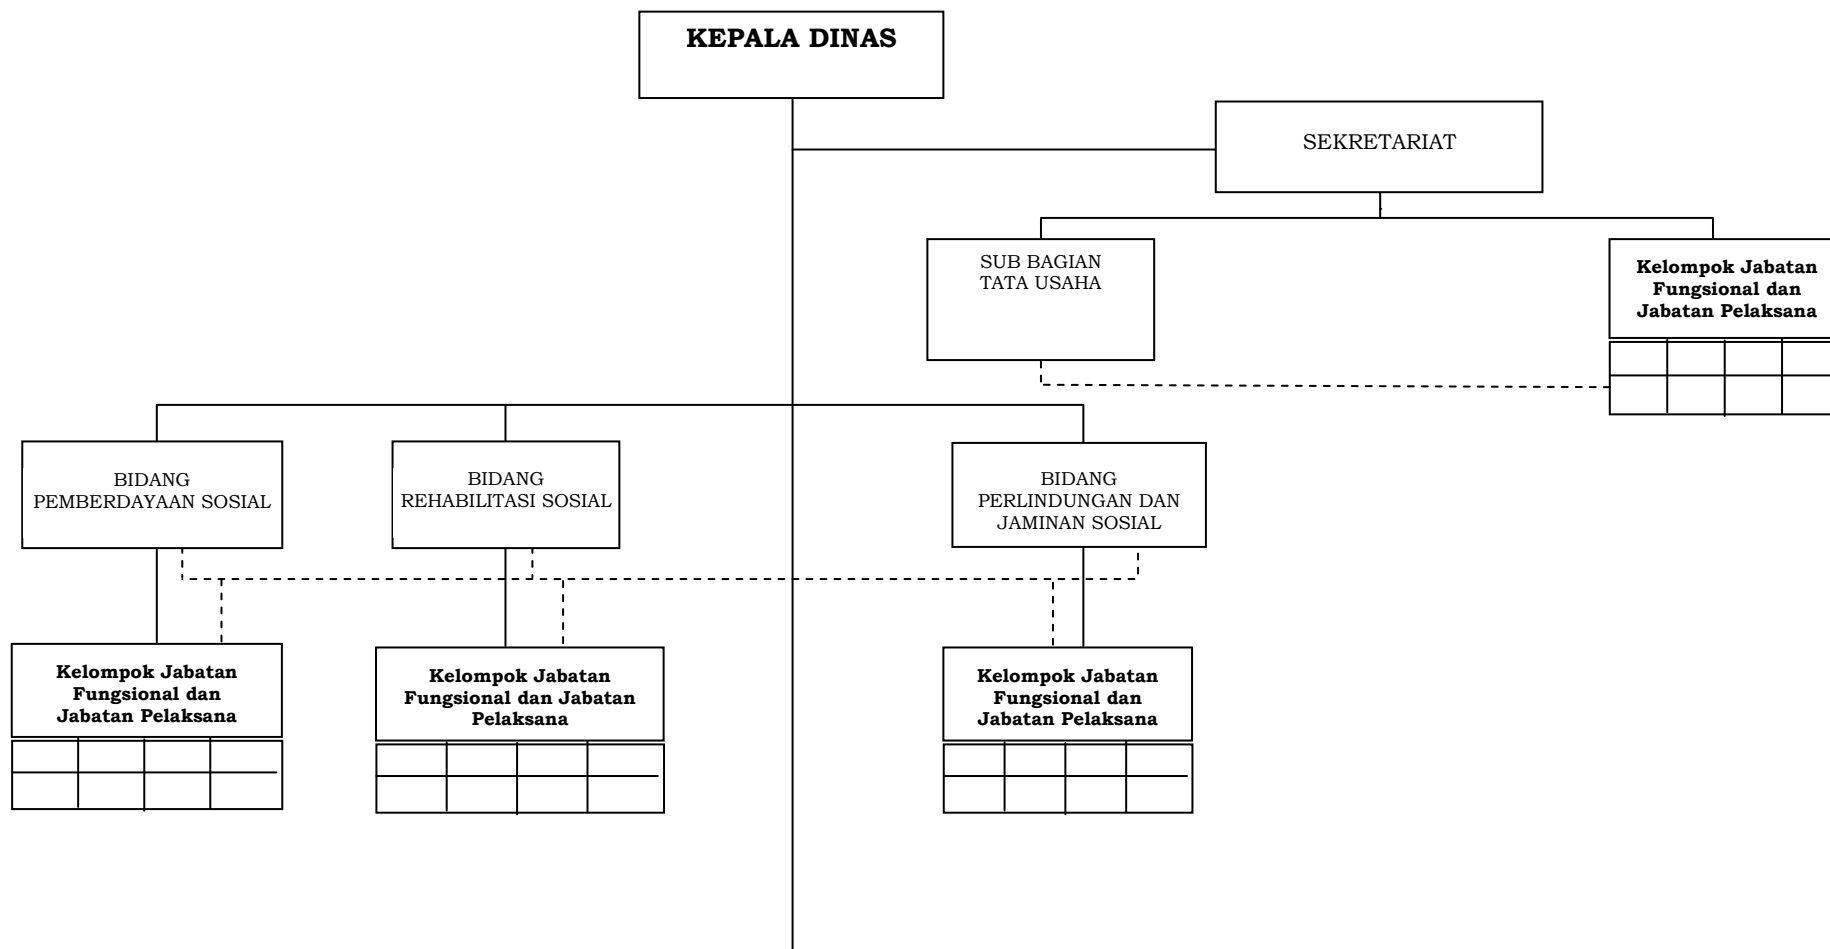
**KEPALA DINAS**

SEKRETARIAT

SUB BAGIAN TATA USAHA

**Kelompok Jabatan Fungsional dan Jabatan Pelaksana**

BIDANG PEMBERDAYAAN SOSIAL

BIDANG REHABILITASI SOSIAL

BIDANG PERLINDUNGAN DAN JAMINAN SOSIAL

**Kelompok Jabatan Fungsional dan Jabatan Pelaksana**

**Kelompok Jabatan Fungsional dan Jabatan Pelaksana**

**Kelompok Jabatan Fungsional dan Jabatan Pelaksana**